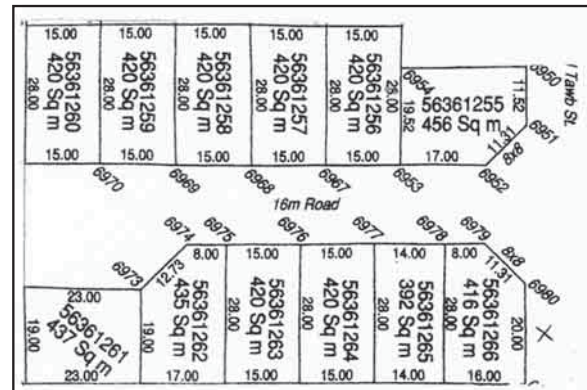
15.00
56361260
420 Sq m
28.00
15.00

15.00
56361259
420 Sq m
28.00
15.00

15.00
56361258
420 Sq m
28.00
15.00

15.00
56361257
420 Sq m
28.00
15.00

15.00
56361256
420 Sq m
28.00
25.00
15.00

6954
19.52
56361255
456 Sq m
11.52
11.31
17.00
8x8
6950
I Tamb St
6951
6952
6953

6970
6969
6968
6967
16m Road

6973
6974
6975
6976
6977
6978
6979
6980

23.00
19.00
56361261
437 Sq m
23.00

12.73
8.00
19.00
56361262
435 Sq m
17.00

15.00
28.00
56361263
420 Sq m
15.00

15.00
28.00
56361264
420 Sq m
15.00

14.00
28.00
56361265
392 Sq m
14.00

8.00
11.31
8x8
28.00
56361266
416 Sq m
20.00
16.00
X